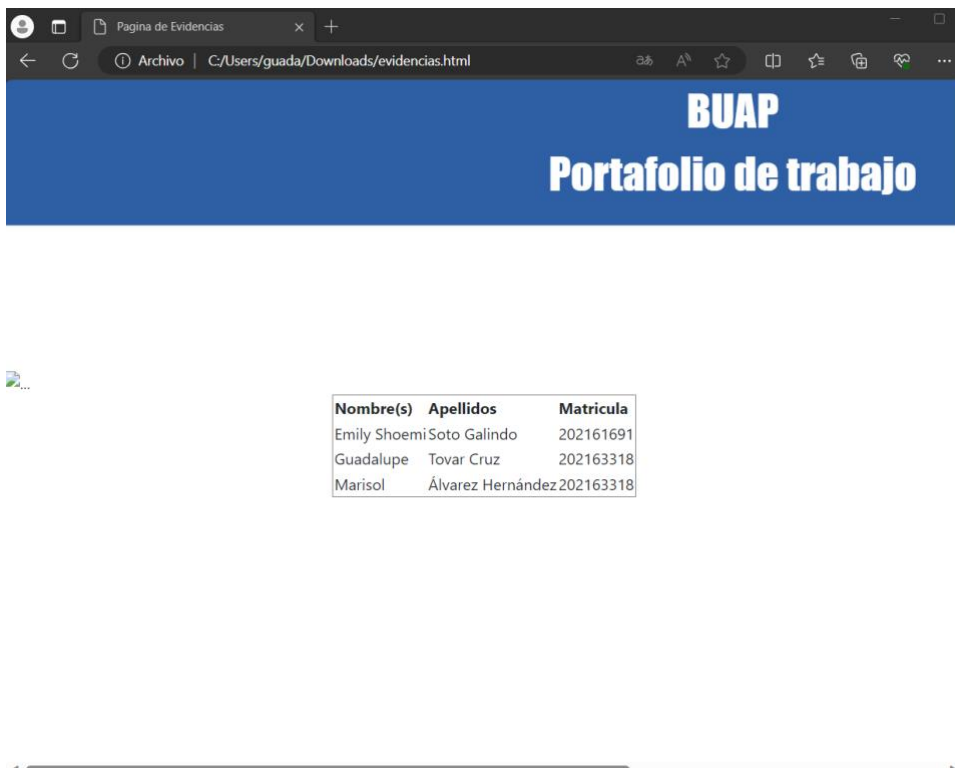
Pagina de Evidencias

Archivo | C:/Users/guada/Downloads/evidencias.html

BUAP

Portafolio de trabajo

| Nombre(s) | Apellidos | Matricula |
|---|---|---|
| Emily Shoemi | Soto Galindo | 202161691 |
| Guadalupe | Tovar Cruz | 202163318 |
| Marisol | Álvarez Hernández | 202163318 |